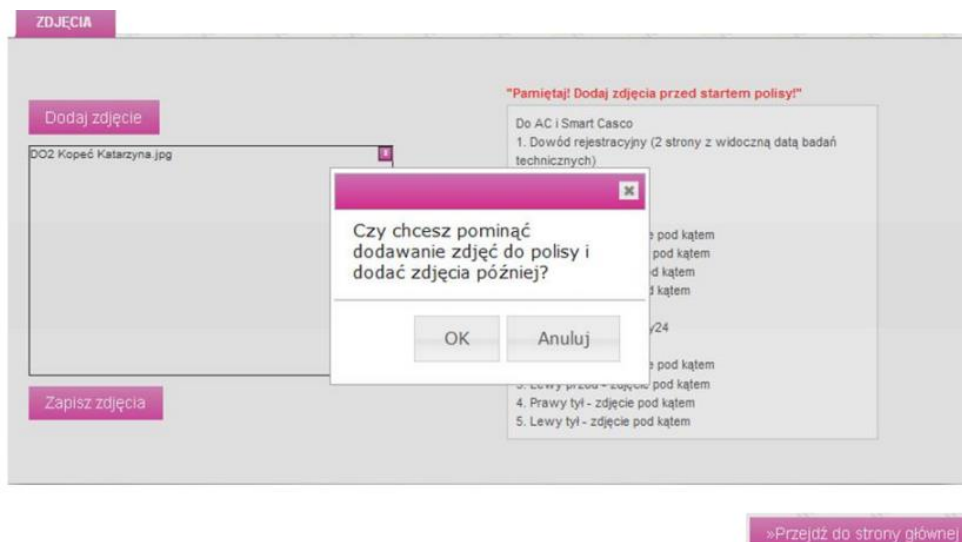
ZDJĘCIA

Dodaj zdjęcie

DO2 Kopeć Katarzyna.jpg

Zapisz zdjęcia

"Pamiętaj! Dodaj zdjęcia przed startem polisy!"

Do AC i Smart Casco
1. Dowód rejestracyjny (2 strony z widoczną datą badań technicznych)
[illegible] pod kątem
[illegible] pod kątem
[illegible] pod kątem
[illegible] pod kątem
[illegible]y24
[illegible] pod kątem
3. Lewy przód - zdjęcie pod kątem
4. Prawy tył - zdjęcie pod kątem
5. Lewy tył - zdjęcie pod kątem

Czy chcesz pominąć dodawanie zdjęć do polisy i dodać zdjęcia później?

OK
Anuluj

»Przejdź do strony głównej